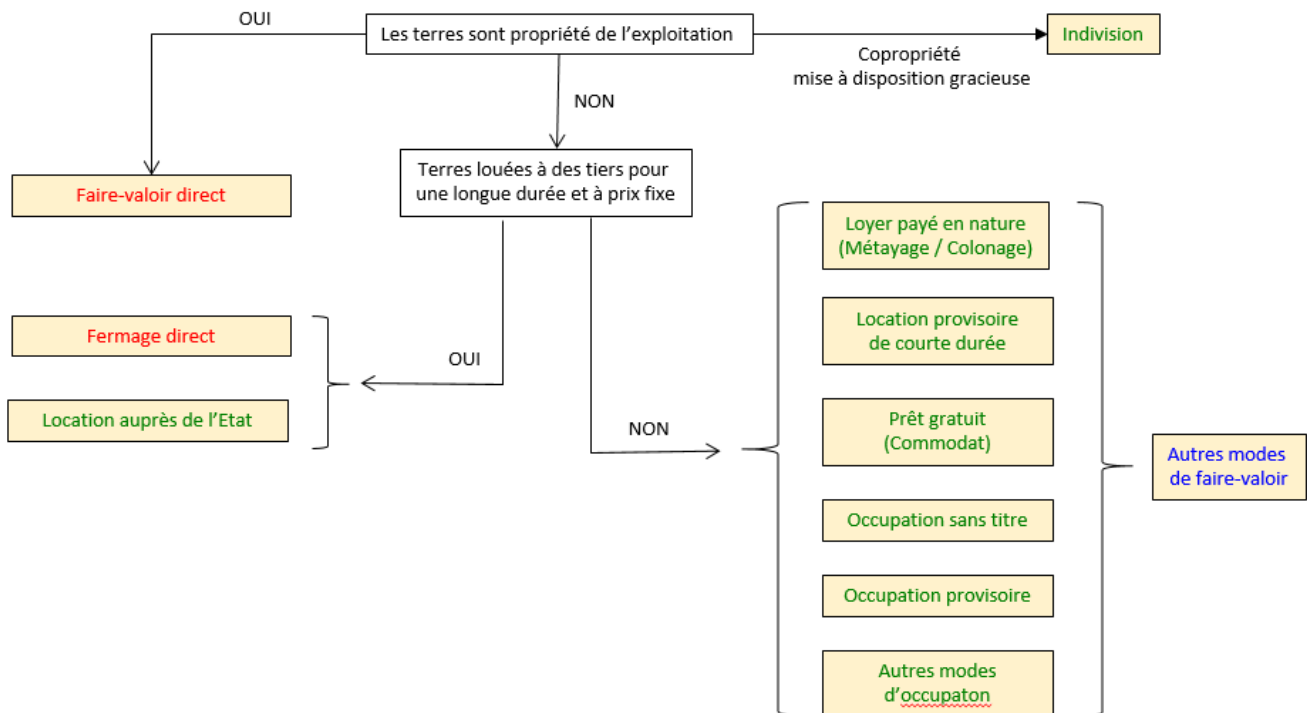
OUI

Les terres sont propriété de l'exploitation

Indivision

Copropriété
mise à disposition gracieuse

NON

Faire-valoir direct

Terres louées à des tiers pour une longue durée et à prix fixe

Loyer payé en nature (Métayage / Colonage)

Fermage direct

Location provisoire de courte durée

OUI

Location auprès de l'Etat

Prêt gratuit (Commodat)

NON

Autres modes de faire-valoir

Occupation sans titre

Occupation provisoire

Autres modes d'occupaton